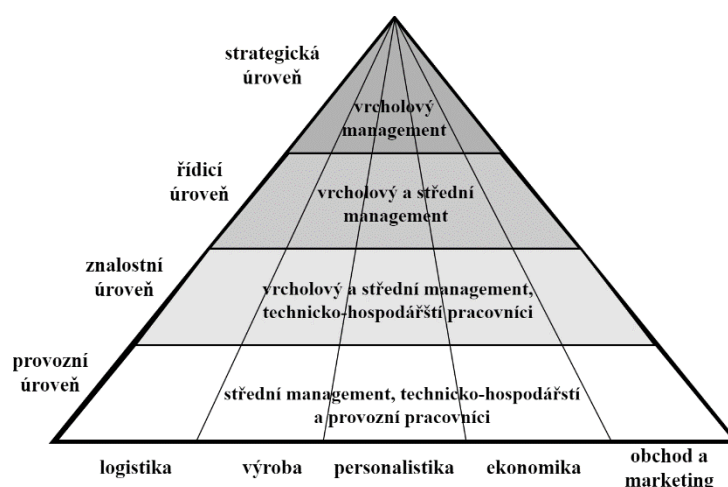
strategická úroveň

vrcholový management

řídicí úroveň

vrcholový a střední management

znalostní úroveň

vrcholový a střední management, technicko-hospodářští pracovníci

provozní úroveň

střední management, technicko-hospodářští a provozní pracovníci

logistika

výroba

personalistika

ekonomika

obchod a marketing